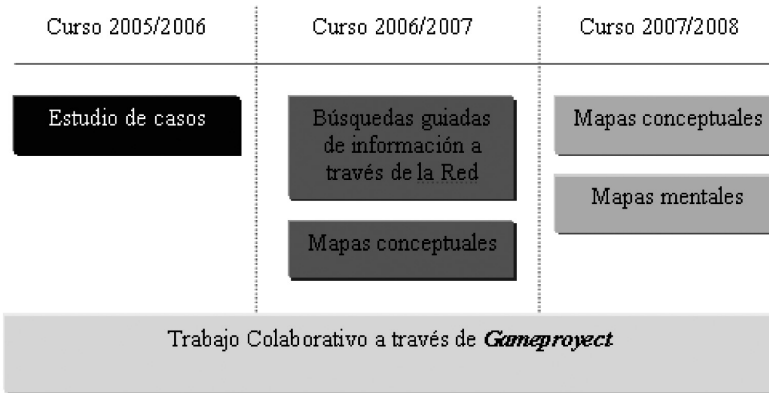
| Curso 2005/2006 | Curso 2006/2007 | Curso 2007/2008 |
|---|---|---|
| Estudio de casos | Búsquedas guiadas de información a través de la Red | Mapas conceptuales |
| | Mapas conceptuales | Mapas mentales |

Trabajo Colaborativo a través de ***Gameproyect***